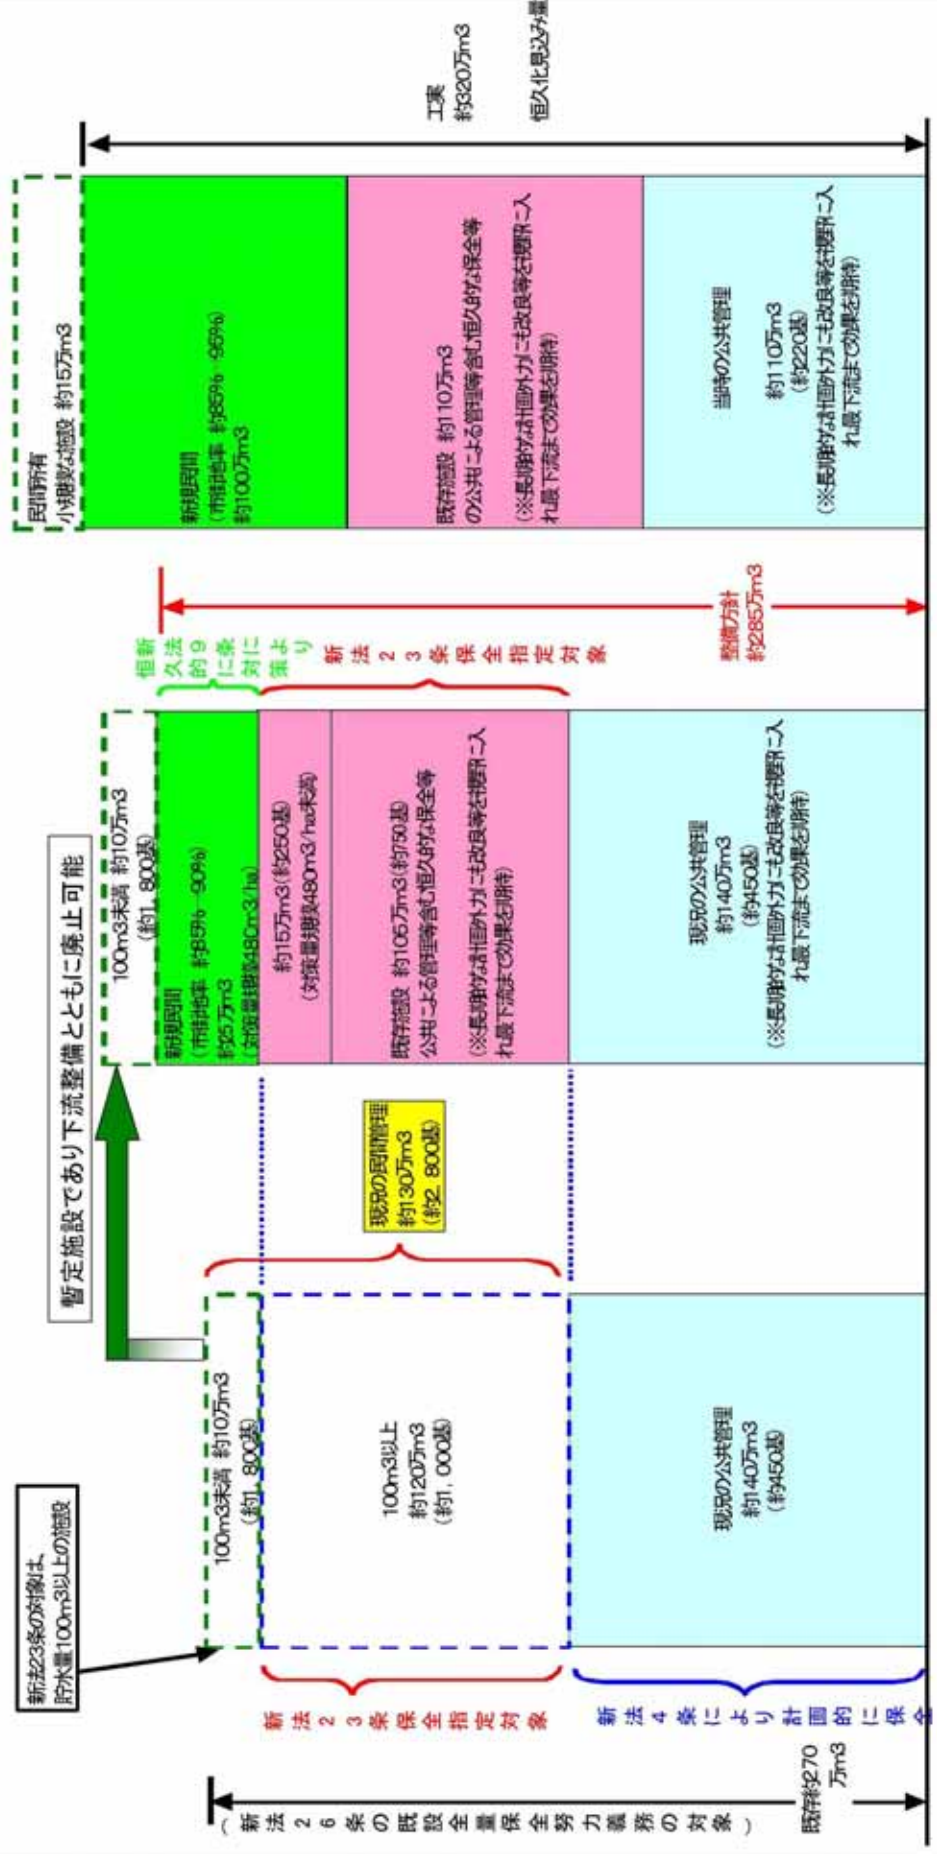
恒久化見込み量

工実
約320万m3

民間所有
小規模な施設 約15万m3

新規民間
（市街化率 約85%～95%）
約100万m3

既存施設 約110万m3
の公共による管理等含む恒久的な保全等
（※長期的な計画外力にも改良等を視野に入れ最下流まで効果を期待）

当時の公共管理
約110万m3
（約220基）
（※長期的な計画外力にも改良等を視野に入れ最下流まで効果を期待）

整備方針
約285万m3

恒久的に対策
新法9条により

新法23条保全指定対象

暫定施設であり下流整備とともに廃止可能

100m3未満 約10万m3
（約1,800基）

新規民間
（市街化率 約85%～90%）
約25万m3
（対策量換算480m3/ha）

約15万m3（約250基）
（対策量換算480m3/ha未満）

既存施設 約105万m3（約750基）
公共による管理等含む恒久的な保全等
（※長期的な計画外力にも改良等を視野に入れ最下流まで効果を期待）

現況の公共管理
約140万m3
（約450基）
（※長期的な計画外力にも改良等を視野に入れ最下流まで効果を期待）

現況の民間管理
約130万m3
（約2,800基）

新法23条の対象は、
貯水量100m3以上の施設

100m3未満 約10万m3
（約1,800基）

100m3以上
約120万m3
（約1,000基）

現況の公共管理
約140万m3
（約450基）

新法23条保全指定対象

新法4条により計画的に保全

（新法26条の既設全量保全努力義務の対象）

既存約270万m3